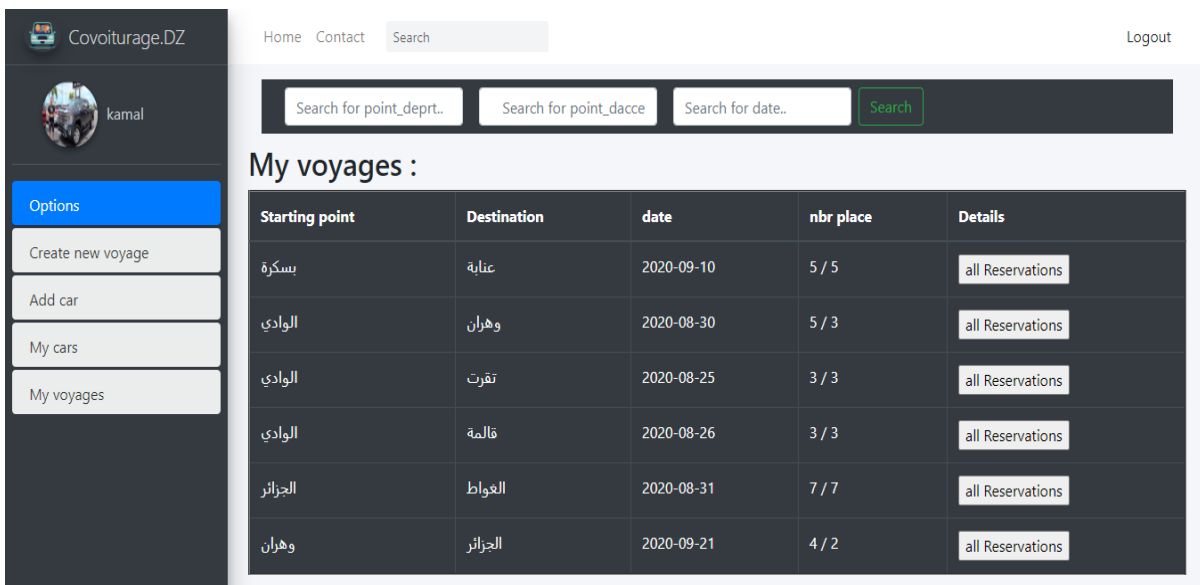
Covoiturage.DZ

kamal

Options

Create new voyage

Add car

My cars

My voyages

Home Contact Search

Logout

Search for point_deprt.. Search for point_dacce Search for date.. Search

My voyages :

| Starting point | Destination | date | nbr place | Details |
|---|---|---|---|---|
| بسكرة | عنابة | 2020-09-10 | 5 / 5 | all Reservations |
| الوادي | وهران | 2020-08-30 | 5 / 3 | all Reservations |
| الوادي | تقرت | 2020-08-25 | 3 / 3 | all Reservations |
| الوادي | قالمة | 2020-08-26 | 3 / 3 | all Reservations |
| الجزائر | الغواط | 2020-08-31 | 7 / 7 | all Reservations |
| وهران | الجزائر | 2020-09-21 | 4 / 2 | all Reservations |